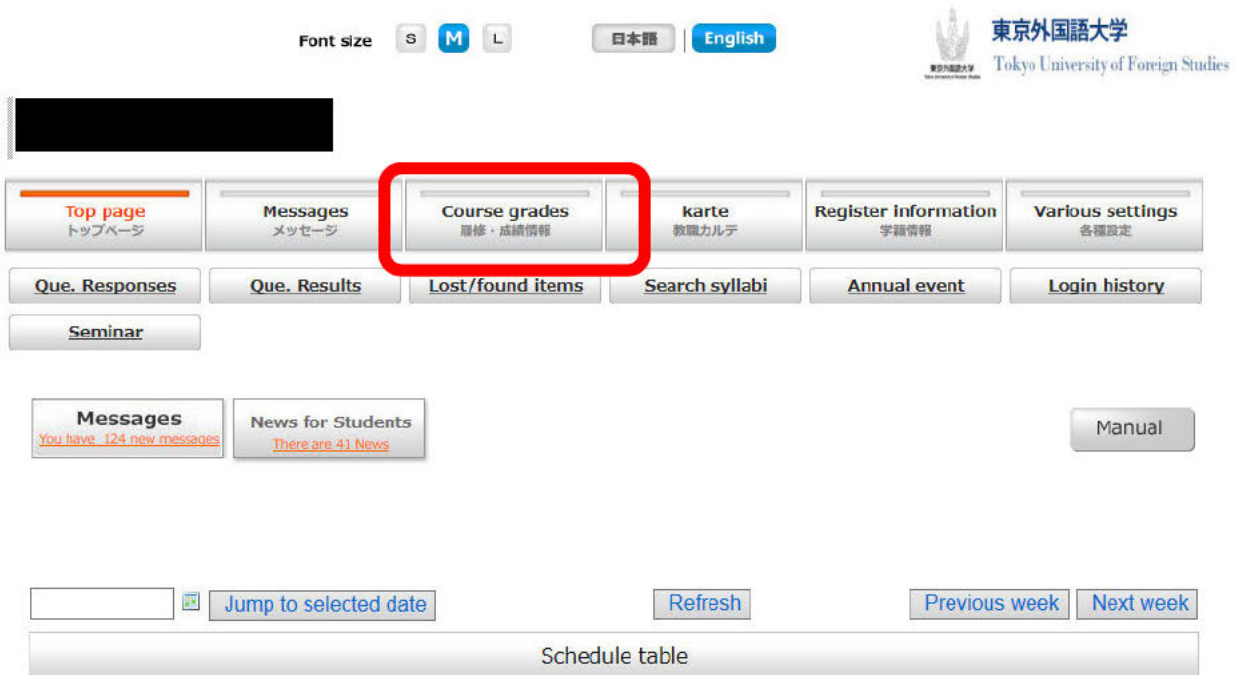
Font size S M L

日本語 | English

東京外国語大学
Tokyo University of Foreign Studies

Top page
トップページ

Messages
メッセージ

Course grades
履修・成績情報

karte
教職カルテ

Register information
学籍情報

Various settings
各種設定

Que. Responses

Que. Results

Lost/found items

Search syllabi

Annual event

Login history

Seminar

Messages
You have 124 new messages

News for Students
There are 41 News

Manual

Jump to selected date

Refresh

Previous week

Next week

Schedule table